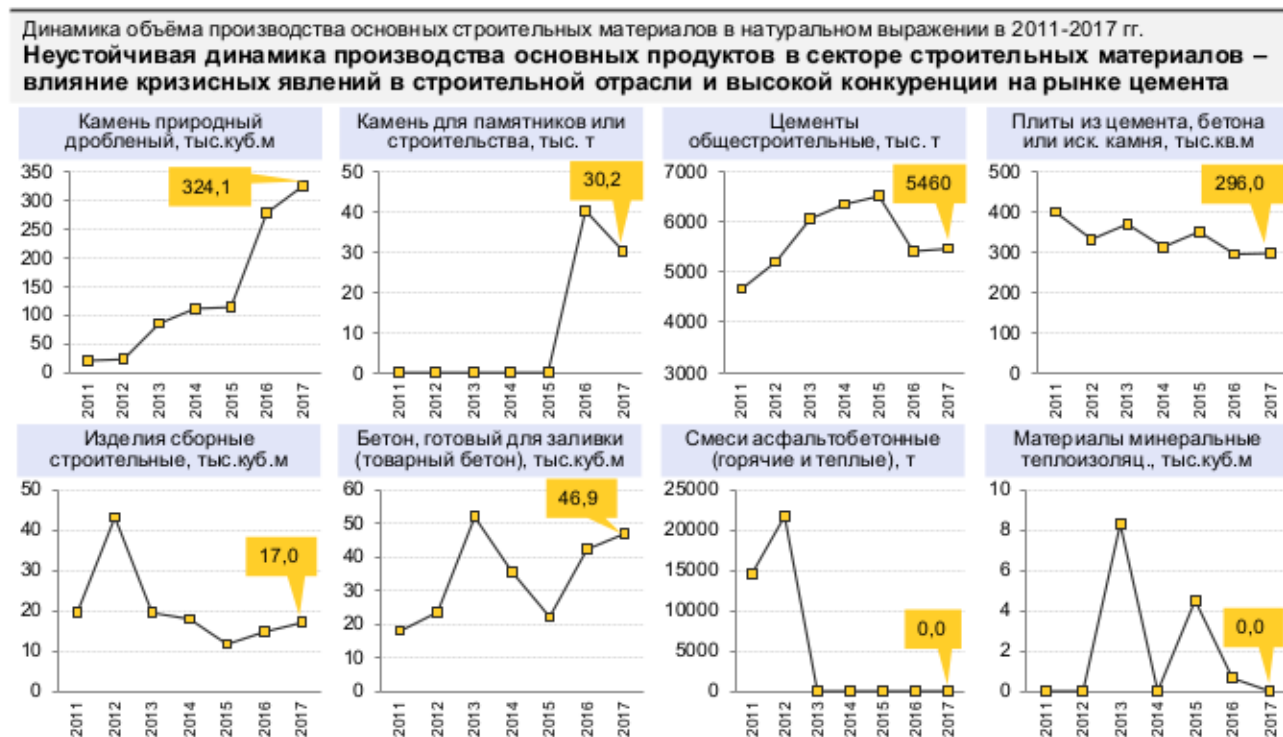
Динамика объёма производства основных строительных материалов в натуральном выражении в 2011-2017 гг.

Неустойчивая динамика производства основных продуктов в секторе строительных материалов – влияние кризисных явлений в строительной отрасли и высокой конкуренции на рынке цемента

Камень природный дробленый, тыс.куб.м

350
300
250
200
150
100
50
0

324,1

2011 2012 2013 2014 2015 2016 2017

Камень для памятников или строительства, тыс. т

50
40
30
20
10
0

30,2

2011 2012 2013 2014 2015 2016 2017

Цементы общестроительные, тыс. т

7000
6000
5000
4000
3000

5460

2011 2012 2013 2014 2015 2016 2017

Плиты из цемента, бетона или иск. камня, тыс.кв.м

500
400
300
200
100
0

296,0

2011 2012 2013 2014 2015 2016 2017

Изделия сборные строительные, тыс.куб.м

50
40
30
20
10
0

17,0

2011 2012 2013 2014 2015 2016 2017

Бетон, готовый для заливки (товарный бетон), тыс.куб.м

60
50
40
30
20
10
0

46,9

2011 2012 2013 2014 2015 2016 2017

Смеси асфальтобетонные (горячие и теплые), т

25000
20000
15000
10000
5000
0

0,0

2011 2012 2013 2014 2015 2016 2017

Материалы минеральные теплоизоляц., тыс.куб.м

10
8
6
4
2
0

0,0

2011 2012 2013 2014 2015 2016 2017